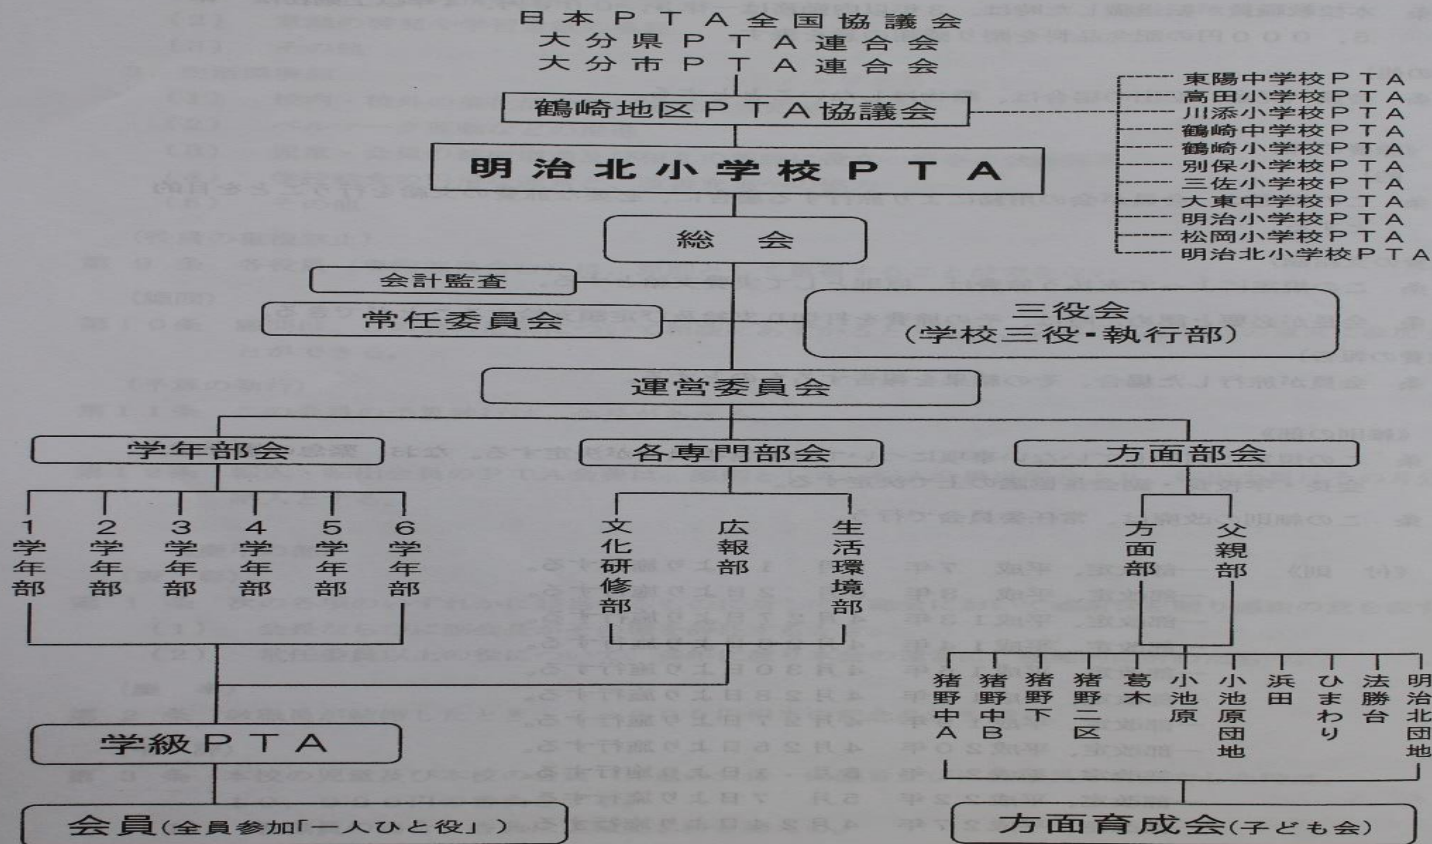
日本ＰＴＡ全国協議会
大分県ＰＴＡ連合会
大分市ＰＴＡ連合会

鶴崎地区ＰＴＡ協議会

東陽中学校ＰＴＡ
高田小学校ＰＴＡ
川添小学校ＰＴＡ
鶴崎中学校ＰＴＡ
鶴崎小学校ＰＴＡ
別保小学校ＰＴＡ
三佐小学校ＰＴＡ
大東中学校ＰＴＡ
明治小学校ＰＴＡ
松岡小学校ＰＴＡ
明治北小学校ＰＴＡ

明治北小学校ＰＴＡ

総会

会計監査

常任委員会

三役会
（学校三役・執行部）

運営委員会

学年部会

各専門部会

方面部会

1学年部
2学年部
3学年部
4学年部
5学年部
6学年部

文化研修部
広報部
生活環境部

方面部
父親部

猪野中Ａ
猪野中Ｂ
猪野下
猪野二区
葛木
小池原
小池原団地
浜田
ひまわり
法勝台
明治北団地

学級ＰＴＡ

会員（全員参加「一人ひと役」）

方面育成会（子ども会）